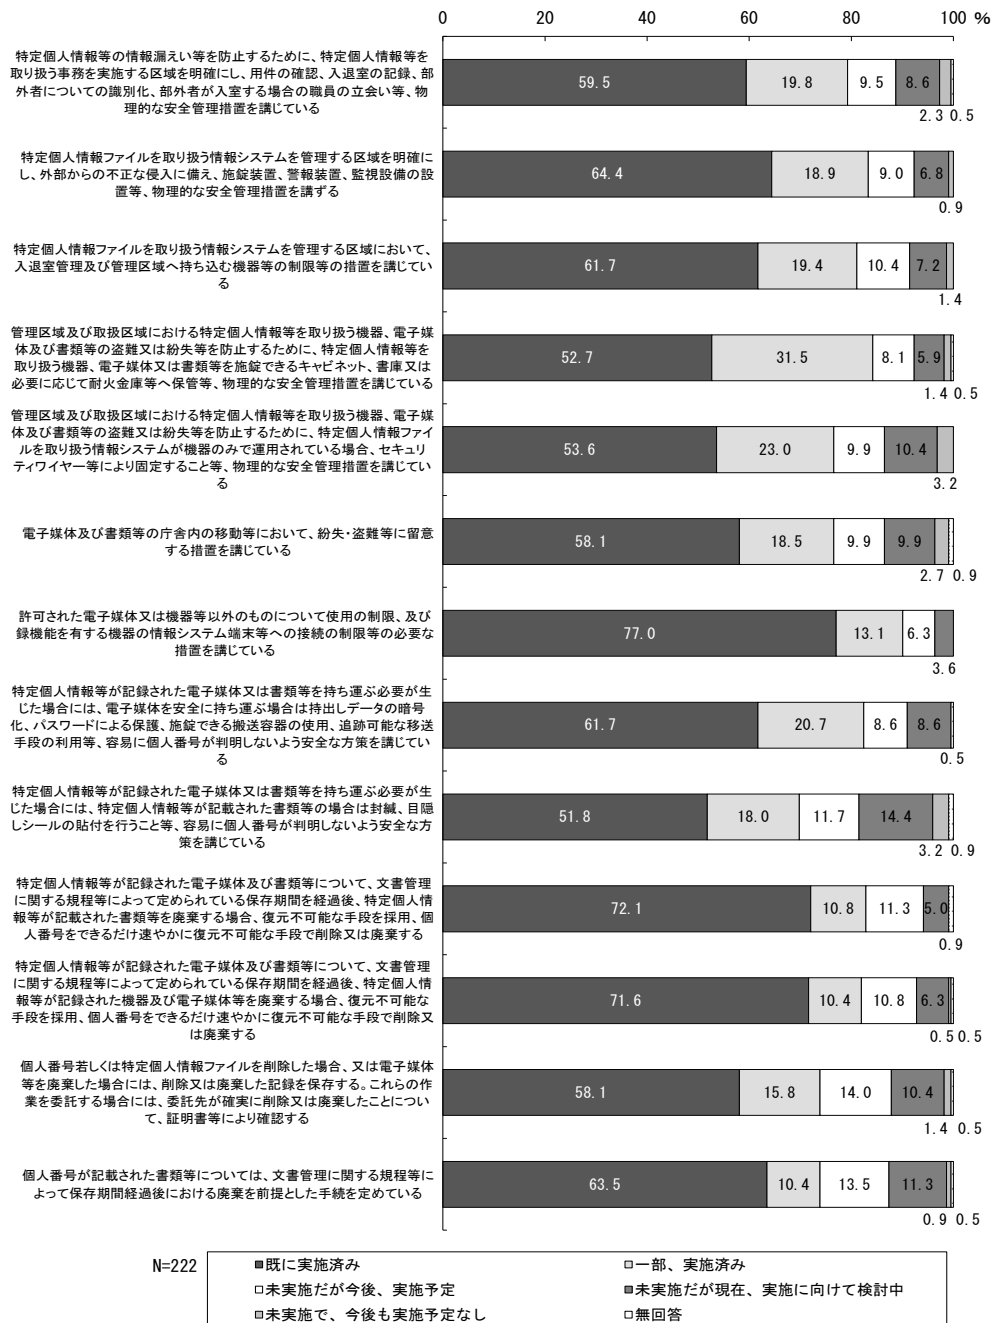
0 20 40 60 80 100 %

特定個人情報等の情報漏えい等を防止するために、特定個人情報等を取り扱う事務を実施する区域を明確にし、用件の確認、入退室の記録、部外者についての識別化、部外者が入室する場合の職員の立会い等、物理的な安全管理措置を講じている
59.5 19.8 9.5 8.6 2.3 0.5

特定個人情報ファイルを取り扱う情報システムを管理する区域を明確にし、外部からの不正な侵入に備え、施錠装置、警報装置、監視設備の設置等、物理的な安全管理措置を講ずる
64.4 18.9 9.0 6.8 0.9

特定個人情報ファイルを取り扱う情報システムを管理する区域において、入退室管理及び管理区域へ持ち込む機器等の制限等の措置を講じている
61.7 19.4 10.4 7.2 1.4

管理区域及び取扱区域における特定個人情報等を取り扱う機器、電子媒体及び書類等の盗難又は紛失等を防止するために、特定個人情報等を取り扱う機器、電子媒体又は書類等を施錠できるキャビネット、書庫又は必要に応じて耐火金庫等へ保管等、物理的な安全管理措置を講じている
52.7 31.5 8.1 5.9 1.4 0.5

管理区域及び取扱区域における特定個人情報等を取り扱う機器、電子媒体及び書類等の盗難又は紛失等を防止するために、特定個人情報ファイルを取り扱う情報システムが機器のみで運用されている場合、セキュリティワイヤー等により固定すること等、物理的な安全管理措置を講じている
53.6 23.0 9.9 10.4 3.2

電子媒体及び書類等の庁舎内の移動等において、紛失・盗難等に留意する措置を講じている
58.1 18.5 9.9 9.9 2.7 0.9

許可された電子媒体又は機器等以外のものについて使用の制限、及び録機能を有する機器の情報システム端末等への接続の制限等の必要な措置を講じている
77.0 13.1 6.3 3.6

特定個人情報等が記録された電子媒体又は書類等を持ち運ぶ必要が生じた場合には、電子媒体を安全に持ち運ぶ場合は持出しデータの暗号化、パスワードによる保護、施錠できる搬送容器の使用、追跡可能な移送手段の利用等、容易に個人番号が判明しないよう安全な方策を講じている
61.7 20.7 8.6 8.6 0.5

特定個人情報等が記録された電子媒体又は書類等を持ち運ぶ必要が生じた場合には、特定個人情報等が記載された書類等の場合は封緘、目隠しシールの貼付を行うこと等、容易に個人番号が判明しないよう安全な方策を講じている
51.8 18.0 11.7 14.4 3.2 0.9

特定個人情報等が記録された電子媒体及び書類等について、文書管理に関する規程等によって定められている保存期間を経過後、特定個人情報等が記載された書類等を廃棄する場合、復元不可能な手段を採用、個人番号をできるだけ速やかに復元不可能な手段で削除又は廃棄する
72.1 10.8 11.3 5.0 0.9

特定個人情報等が記録された電子媒体及び書類等について、文書管理に関する規程等によって定められている保存期間を経過後、特定個人情報等が記録された機器及び電子媒体等を廃棄する場合、復元不可能な手段を採用、個人番号をできるだけ速やかに復元不可能な手段で削除又は廃棄する
71.6 10.4 10.8 6.3 0.5 0.5

個人番号若しくは特定個人情報ファイルを削除した場合、又は電子媒体等を廃棄した場合には、削除又は廃棄した記録を保存する。これらの作業を委託する場合には、委託先が確実に削除又は廃棄したことについて、証明書等により確認する
58.1 15.8 14.0 10.4 1.4 0.5

個人番号が記載された書類等については、文書管理に関する規程等によって保存期間経過後における廃棄を前提とした手続を定めている
63.5 10.4 13.5 11.3 0.9 0.5

N=222
■既に実施済み
□一部、実施済み
□未実施だが今後、実施予定
■未実施だが現在、実施に向けて検討中
□未実施で、今後も実施予定なし
□無回答